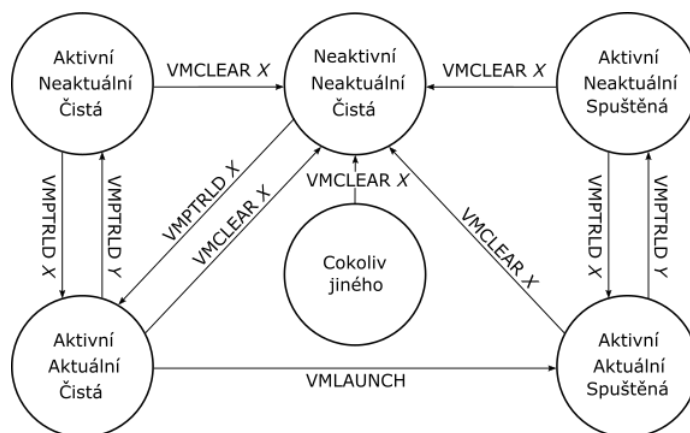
Aktivní Neaktuální Čistá

VMCLEAR $X$

Neaktivní Neaktuální Čistá

VMCLEAR $X$

Aktivní Neaktuální Spuštěná

VMPTRLD $X$

VMPTRLD $Y$

VMPTRLD $X$

VMCLEAR $X$

VMCLEAR $X$

VMCLEAR $X$

VMPTRLD $X$

VMPTRLD $Y$

Cokoliv jiného

Aktivní Aktuální Čistá

VMLAUNCH

Aktivní Aktuální Spuštěná